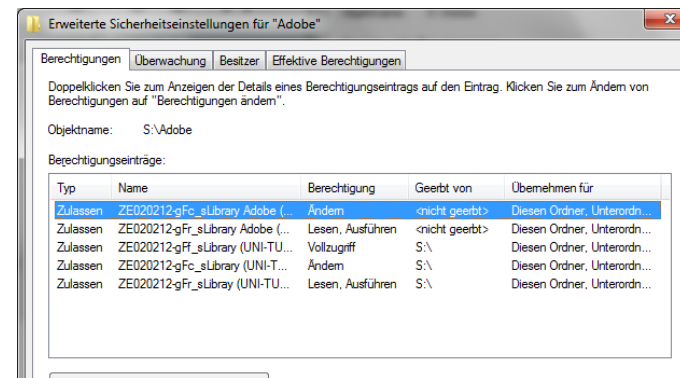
Erweiterte Sicherheitseinstellungen für "Adobe"

Berechtigungen | Überwachung | Besitzer | Effektive Berechtigungen

Doppelklicken Sie zum Anzeigen der Details eines Berechtigungseintrags auf den Eintrag. Klicken Sie zum Ändern von Berechtigungen auf "Berechtigungen ändern".

Objektname: S:\Adobe

Berechtigungseinträge:

| Typ | Name | Berechtigung | Geerbt von | Übernehmen für |
|---|---|---|---|---|
| Zulassen | ZE020212-gFc_sLibrary Adobe (... | Ändern | <nicht geerbt> | Diesen Ordner, Unterordn... |
| Zulassen | ZE020212-gFr_sLibrary Adobe (... | Lesen, Ausführen | <nicht geerbt> | Diesen Ordner, Unterordn... |
| Zulassen | ZE020212-gFf_sLibrary (UNI-TU... | Vollzugriff | S:\ | Diesen Ordner, Unterordn... |
| Zulassen | ZE020212-gFc_sLibrary (UNI-T... | Ändern | S:\ | Diesen Ordner, Unterordn... |
| Zulassen | ZE020212-gFr_sLibrary (UNI-TU... | Lesen, Ausführen | S:\ | Diesen Ordner, Unterordn... |